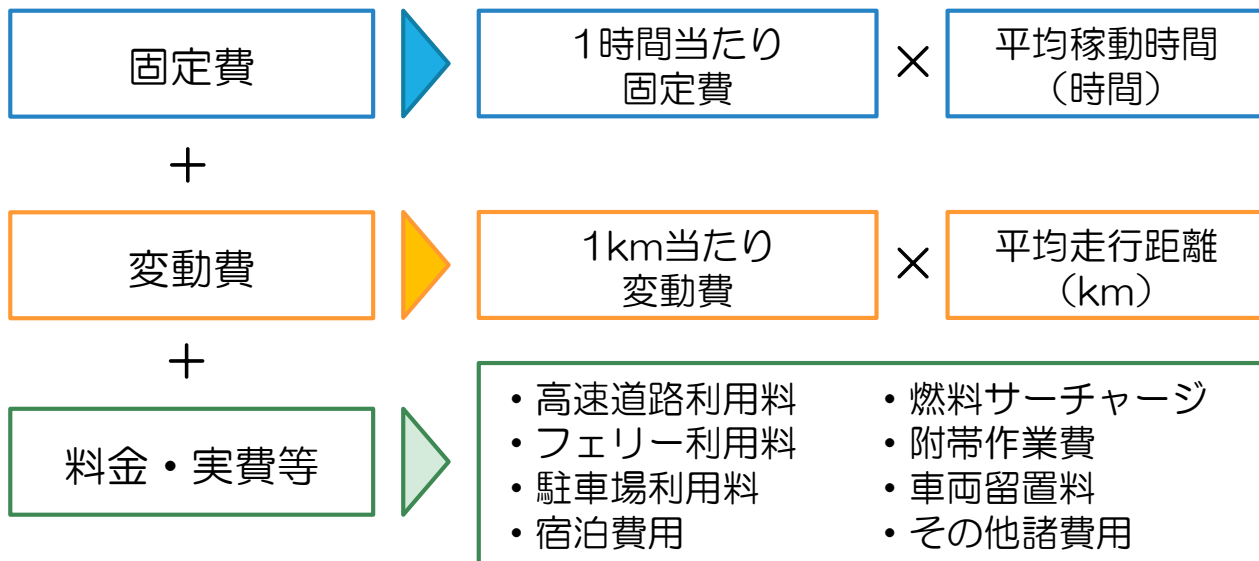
固定費

1時間当たり
固定費

×

平均稼動時間
（時間）

＋

変動費

1km当たり
変動費

×

平均走行距離
（km）

＋

料金・実費等

・高速道路利用料
・フェリー利用料
・駐車場利用料
・宿泊費用

・燃料サーチャージ
・附帯作業費
・車両留置料
・その他諸費用